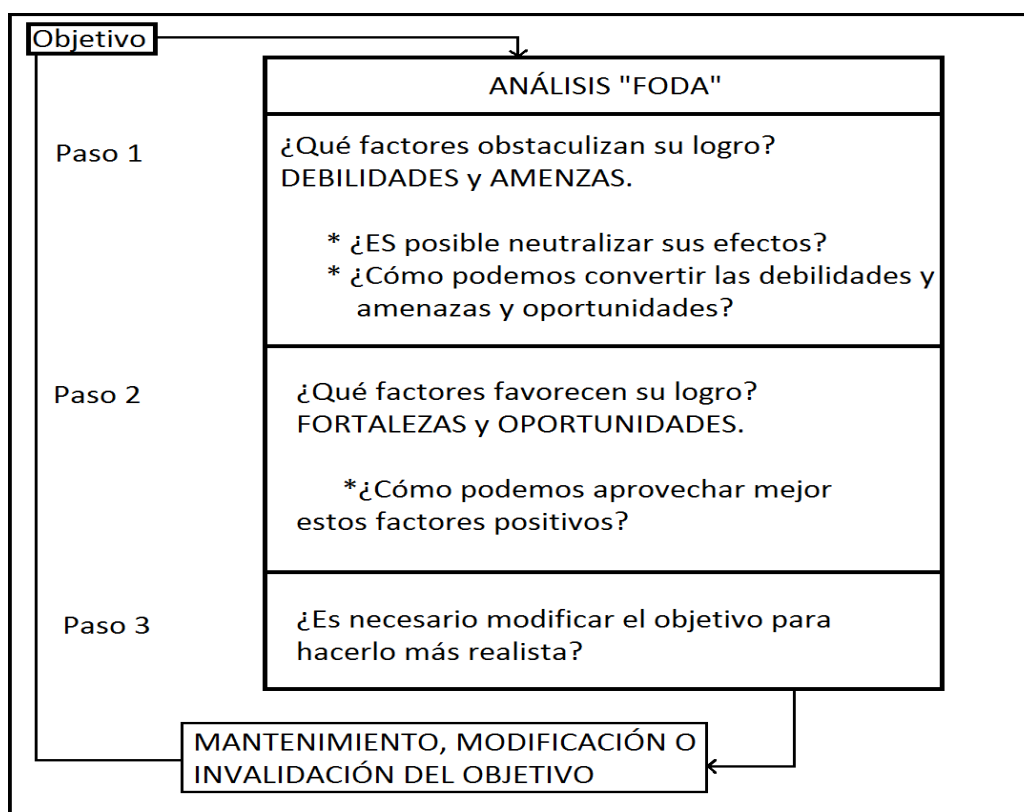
Objetivo

ANÁLISIS "FODA"

Paso 1

¿Qué factores obstaculizan su logro? DEBILIDADES y AMENZAS.

* ¿ES posible neutralizar sus efectos?
* ¿Cómo podemos convertir las debilidades y amenazas y oportunidades?

Paso 2

¿Qué factores favorecen su logro? FORTALEZAS y OPORTUNIDADES.

*¿Cómo podemos aprovechar mejor estos factores positivos?

Paso 3

¿Es necesario modificar el objetivo para hacerlo más realista?

MANTENIMIENTO, MODIFICACIÓN O INVALIDACIÓN DEL OBJETIVO